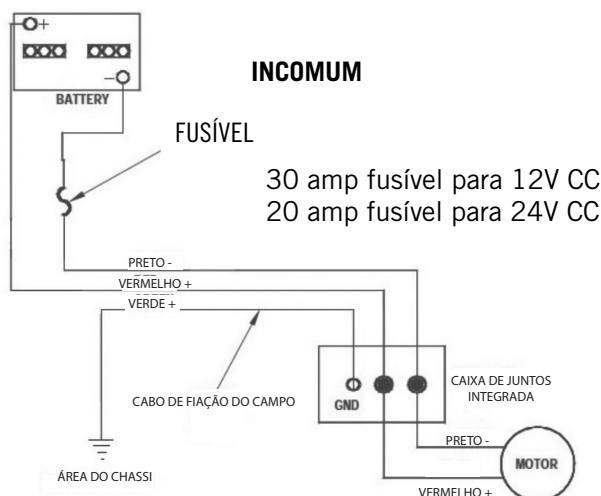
+
–
BATTERY

INCOMUM

FUSÍVEL

30 amp fusível para 12V CC
20 amp fusível para 24V CC

PRETO -
VERMELHO +
VERDE +

CABO DE FIAÇÃO DO CAMPO

GND

CAIXA DE JUNTOS INTEGRADA

PRETO -

MOTOR

VERMELHO +

ÁREA DO CHASSI